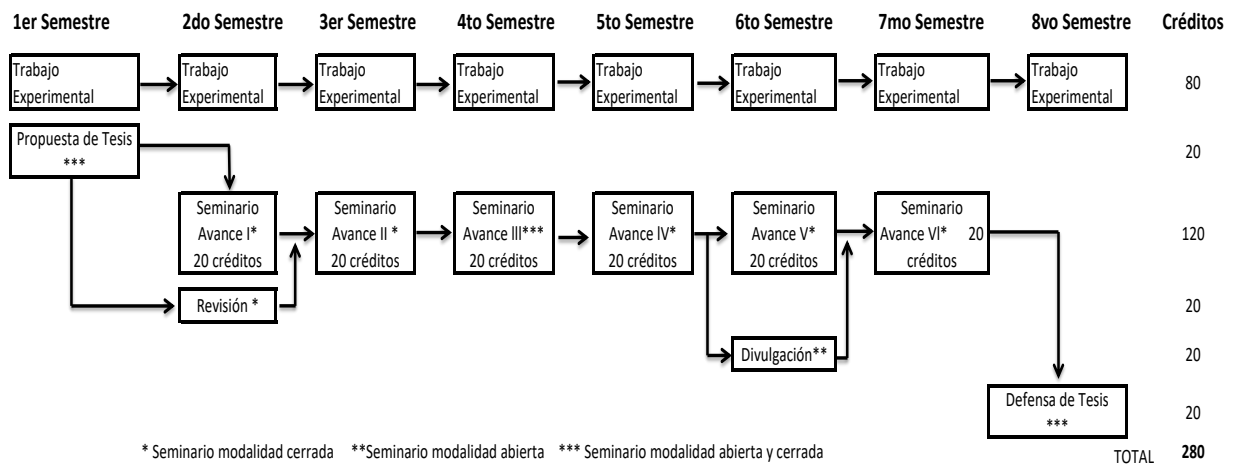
1er Semestre | 2do Semestre | 3er Semestre | 4to Semestre | 5to Semestre | 6to Semestre | 7mo Semestre | 8vo Semestre | Créditos

Trabajo Experimental
Trabajo Experimental
Trabajo Experimental
Trabajo Experimental
Trabajo Experimental
Trabajo Experimental
Trabajo Experimental
Trabajo Experimental
80

Propuesta de Tesis ***
20

Seminario Avance I* 20 créditos
Seminario Avance II * 20 créditos
Seminario Avance III*** 20 créditos
Seminario Avance IV* 20 créditos
Seminario Avance V* 20 créditos
Seminario Avance VI* 20 créditos
120

Revisión *
20

Divulgación**
20

Defensa de Tesis ***
20

* Seminario modalidad cerrada **Seminario modalidad abierta *** Seminario modalidad abierta y cerrada

TOTAL 280